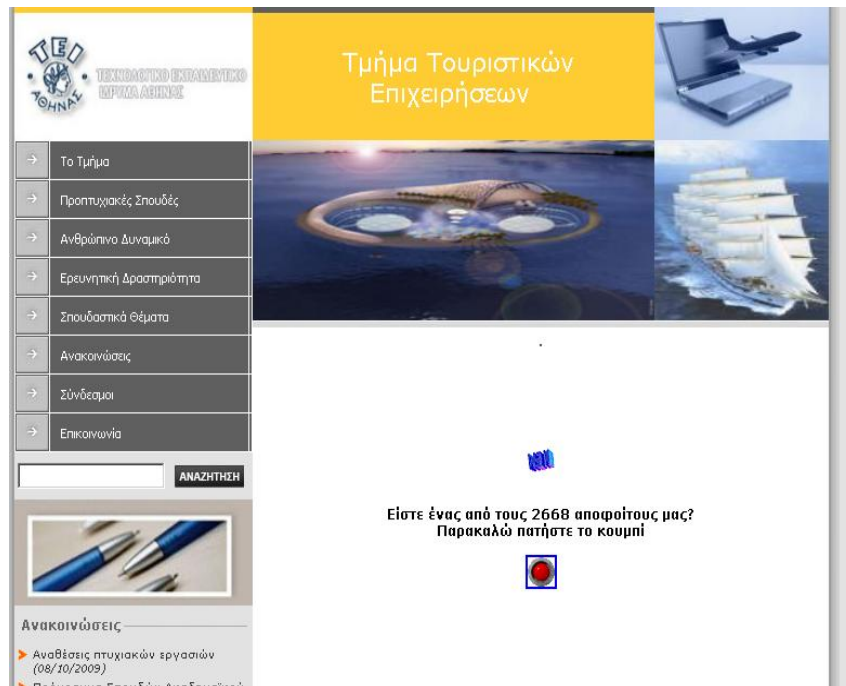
ΤΕΙ ΑΘΗΝΑΣ

ΤΕΧΝΟΛΟΓΙΚΟ ΕΚΠΑΙΔΕΥΤΙΚΟ ΙΔΡΥΜΑ ΑΘΗΝΑΣ

Τμήμα Τουριστικών Επιχειρήσεων

Το Τμήμα
Προπτυχιακές Σπουδές
Ανθρώπινο Δυναμικό
Ερευνητική Δραστηριότητα
Σπουδαστικά Θέματα
Ανακοινώσεις
Σύνδεσμοι
Επικοινωνία

ΑΝΑΖΗΤΗΣΗ

Είστε ένας από τους 2668 αποφοίτους μας?
Παρακαλώ πατήστε το κουμπί

Ανακοινώσεις

Αναθέσεις πτυχιακών εργασιών (08/10/2009)

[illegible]